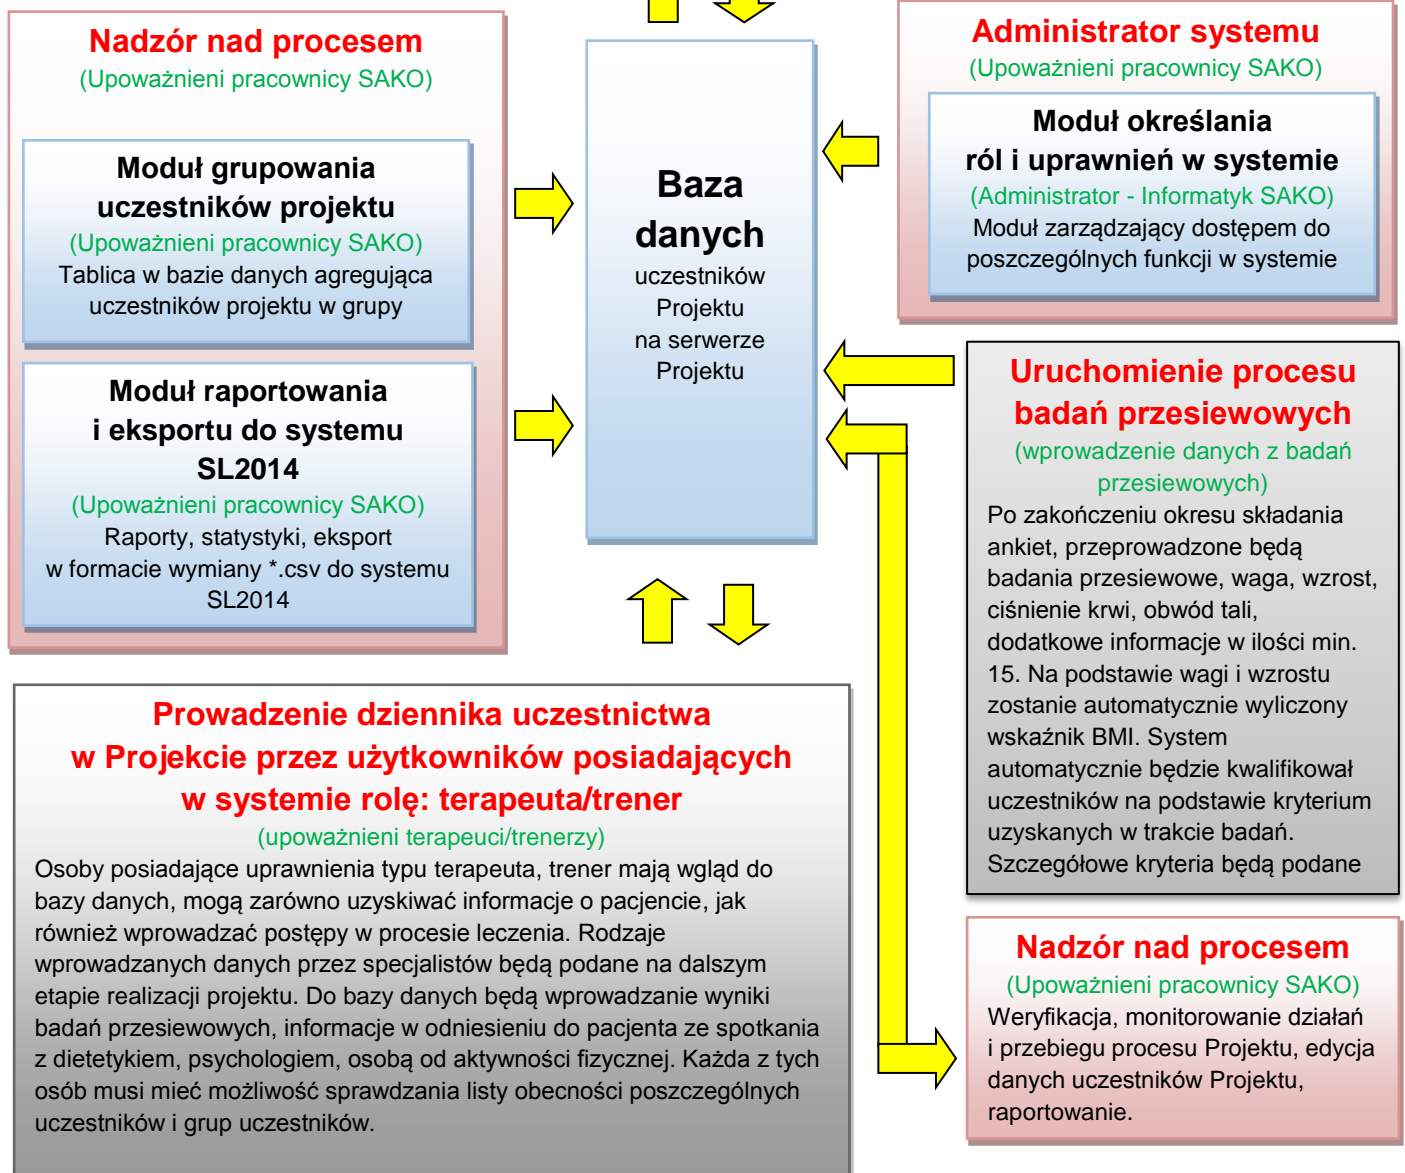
Nadzór nad procesem
(Upoważnieni pracownicy SAKO)

Moduł grupowania uczestników projektu
(Upoważnieni pracownicy SAKO)
Tablica w bazie danych agregująca uczestników projektu w grupy

Moduł raportowania i eksportu do systemu SL2014
(Upoważnieni pracownicy SAKO)
Raporty, statystyki, eksport w formacie wymiany *.csv do systemu SL2014

Baza danych
uczestników Projektu na serwerze Projektu

Administrator systemu
(Upoważnieni pracownicy SAKO)

Moduł określania ról i uprawnień w systemie
(Administrator - Informatyk SAKO)
Moduł zarządzający dostępem do poszczególnych funkcji w systemie

Uruchomienie procesu badań przesiewowych
(wprowadzenie danych z badań przesiewowych)
Po zakończeniu okresu składania ankiet, przeprowadzone będą badania przesiewowe, waga, wzrost, ciśnienie krwi, obwód tali, dodatkowe informacje w ilości min. 15. Na podstawie wagi i wzrostu zostanie automatycznie wyliczony wskaźnik BMI. System automatycznie będzie kwalifikował uczestników na podstawie kryterium uzyskanych w trakcie badań. Szczegółowe kryteria będą podane

Prowadzenie dziennika uczestnictwa w Projekcie przez użytkowników posiadających w systemie rolę: terapeuta/trener
(upoważnieni terapeuci/trenerzy)
Osoby posiadające uprawnienia typu terapeuta, trener mają wgląd do bazy danych, mogą zarówno uzyskiwać informacje o pacjencie, jak również wprowadzać postępy w procesie leczenia. Rodzaje wprowadzanych danych przez specjalistów będą podane na dalszym etapie realizacji projektu. Do bazy danych będą wprowadzanie wyniki badań przesiewowych, informacje w odniesieniu do pacjenta ze spotkania z dietetykiem, psychologiem, osobą od aktywności fizycznej. Każda z tych osób musi mieć możliwość sprawdzania listy obecności poszczególnych uczestników i grup uczestników.

Nadzór nad procesem
(Upoważnieni pracownicy SAKO)
Weryfikacja, monitorowanie działań i przebiegu procesu Projektu, edycja danych uczestników Projektu, raportowanie.